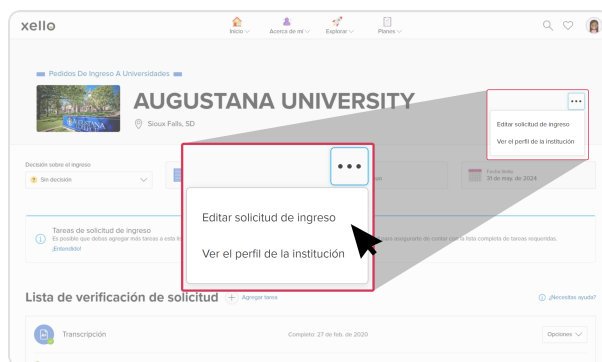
xello

Inicio Acerca de mí Explorar Planes

Pedidos De Ingreso A Universidades

AUGUSTANA UNIVERSITY

Sioux Falls, SD

•••

Editar solicitud de ingreso

Ver el perfil de la institución

Decisión sobre el ingreso

Sin decisión

Fecha límite
31 de may. de 2024

•••

Editar solicitud de ingreso

Ver el perfil de la institución

Tareas de solicitud de ingreso
Es posible que debas agregar más tareas a esta li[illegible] ...asegurarte de contar con la lista completa de tareas requeridas.
¡Entendido!

Lista de verificación de solicitud + Agregar tarea

¿Necesitas ayuda?

Transcripción

Completo: 27 de feb. de 2020

Opciones